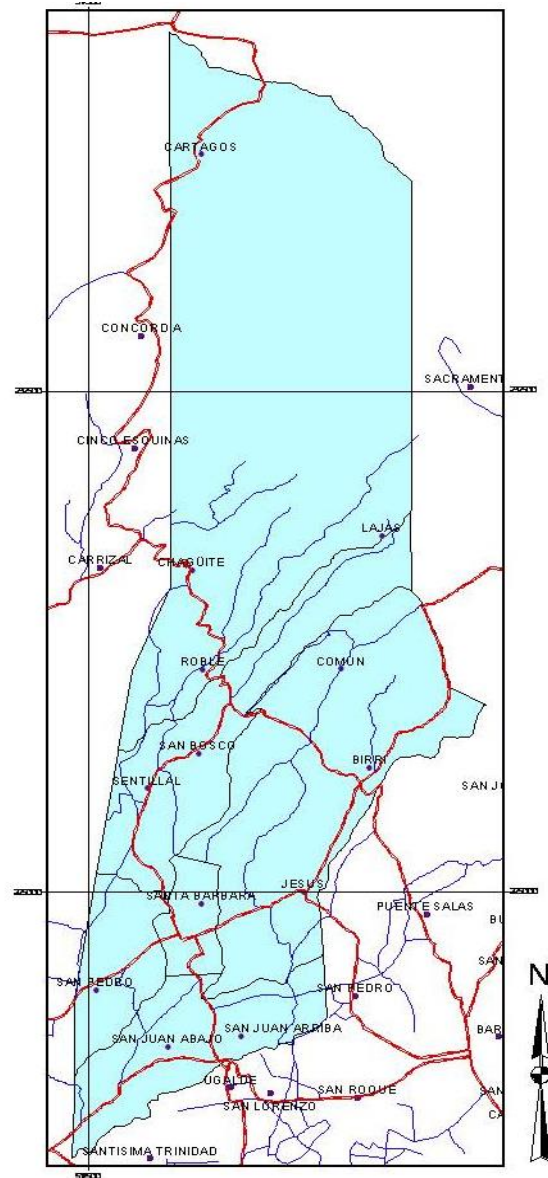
CARTAGOS
CONCORDIA
SACRAMENT
CINCO ESQUINAS
LAJAS
CARRIZAL
CHAGÜITE
ROBLE
COMÚN
SAN BOSCO
BIRRI
SENTILLAL
SAN J
JESUS
SANTA BARBARA
PUENTE SALAS
BU
SAN
SAN PEDRO
SAN PEDRO
N
SAN JUAN ARRIBA
BAR
SAN JUAN ABAJO
UGALDE
SAN ROQUE
SAN
SAN LORENZO
CA
SANTISIMA TRINIDAD